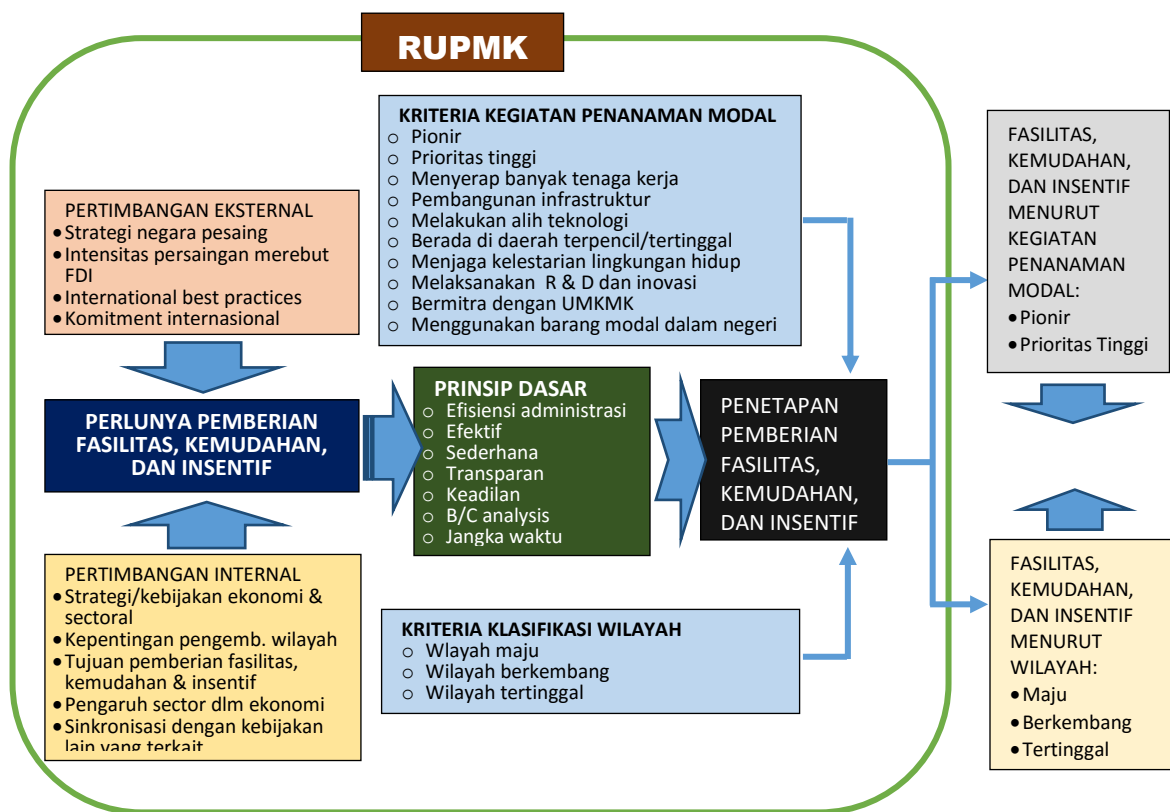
RUPMK

PERTIMBANGAN EKSTERNAL
• Strategi negara pesaing
• Intensitas persaingan merebut FDI
• International best practices
• Komitment internasional

PERLUNYA PEMBERIAN FASILITAS, KEMUDAHAN, DAN INSENTIF

PERTIMBANGAN INTERNAL
• Strategi/kebijakan ekonomi & sectoral
• Kepentingan pengemb. wilayah
• Tujuan pemberian fasilitas, kemudahan & insentif
• Pengaruh sector dlm ekonomi
• Sinkronisasi dengan kebijakan lain yang terkait

KRITERIA KEGIATAN PENANAMAN MODAL
○ Pionir
○ Prioritas tinggi
○ Menyerap banyak tenaga kerja
○ Pembangunan infrastruktur
○ Melakukan alih teknologi
○ Berada di daerah terpencil/tertinggal
○ Menjaga kelestarian lingkungan hidup
○ Melaksanakan R & D dan inovasi
○ Bermitra dengan UMKMK
○ Menggunakan barang modal dalam negeri

PRINSIP DASAR
○ Efisiensi administrasi
○ Efektif
○ Sederhana
○ Transparan
○ Keadilan
○ B/C analysis
○ Jangka waktu

PENETAPAN PEMBERIAN FASILITAS, KEMUDAHAN, DAN INSENTIF

KRITERIA KLASIFIKASI WILAYAH
○ Wlayah maju
○ Wilayah berkembang
○ Wilayah tertinggal

FASILITAS, KEMUDAHAN, DAN INSENTIF MENURUT KEGIATAN PENANAMAN MODAL:
• Pionir
• Prioritas Tinggi

FASILITAS, KEMUDAHAN, DAN INSENTIF MENURUT WILAYAH:
• Maju
• Berkembang
• Tertinggal